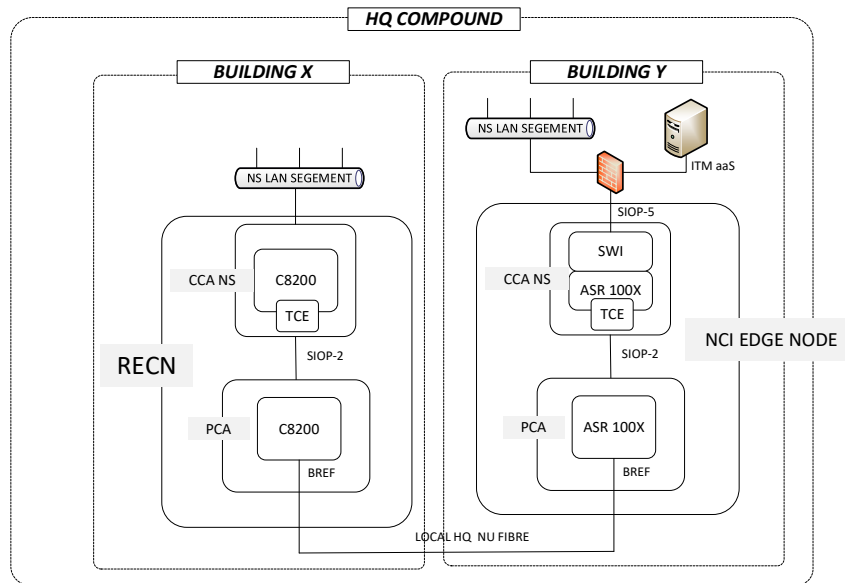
HQ COMPOUND

BUILDING X

NS LAN SEGEMENT

CCA NS

C8200

TCE

SIOP-2

RECN

PCA

C8200

BREF

BUILDING Y

NS LAN SEGEMENT

ITM aaS

SIOP-5

SWI

CCA NS

ASR 100X

TCE

SIOP-2

NCI EDGE NODE

PCA

ASR 100X

BREF

LOCAL HQ NU FIBRE